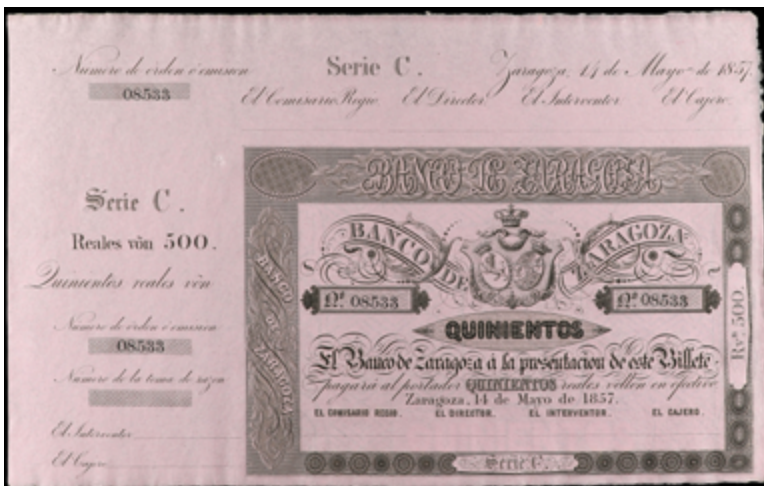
Numero de órden ó emision
08533

Serie C.

Zaragoza, 14 de Mayo de 1857.

El Comisario Regio El Director El Interventor El Cajero

Serie C.

Reales vón 500.

Quinientos reales vón

Numero de órden ó emision
08533

Numero de la toma de razon

El Interventor

El Cajero

BANCO DE ZARAGOZA

BANCO DE ZARAGOZA

BANCO DE ZARAGOZA

Nº. 08533

Nº. 08533

QUINIENTOS

El Banco de Zaragoza á la presentacion de este Billete pagará al portador QUINIENTOS reales vellon en efectivo

Zaragoza, 14 de Mayo de 1857.

EL COMISARIO REGIO. EL DIRECTOR. EL INTERVENTOR. EL CAJERO.

Rs. 500.

Serie C.